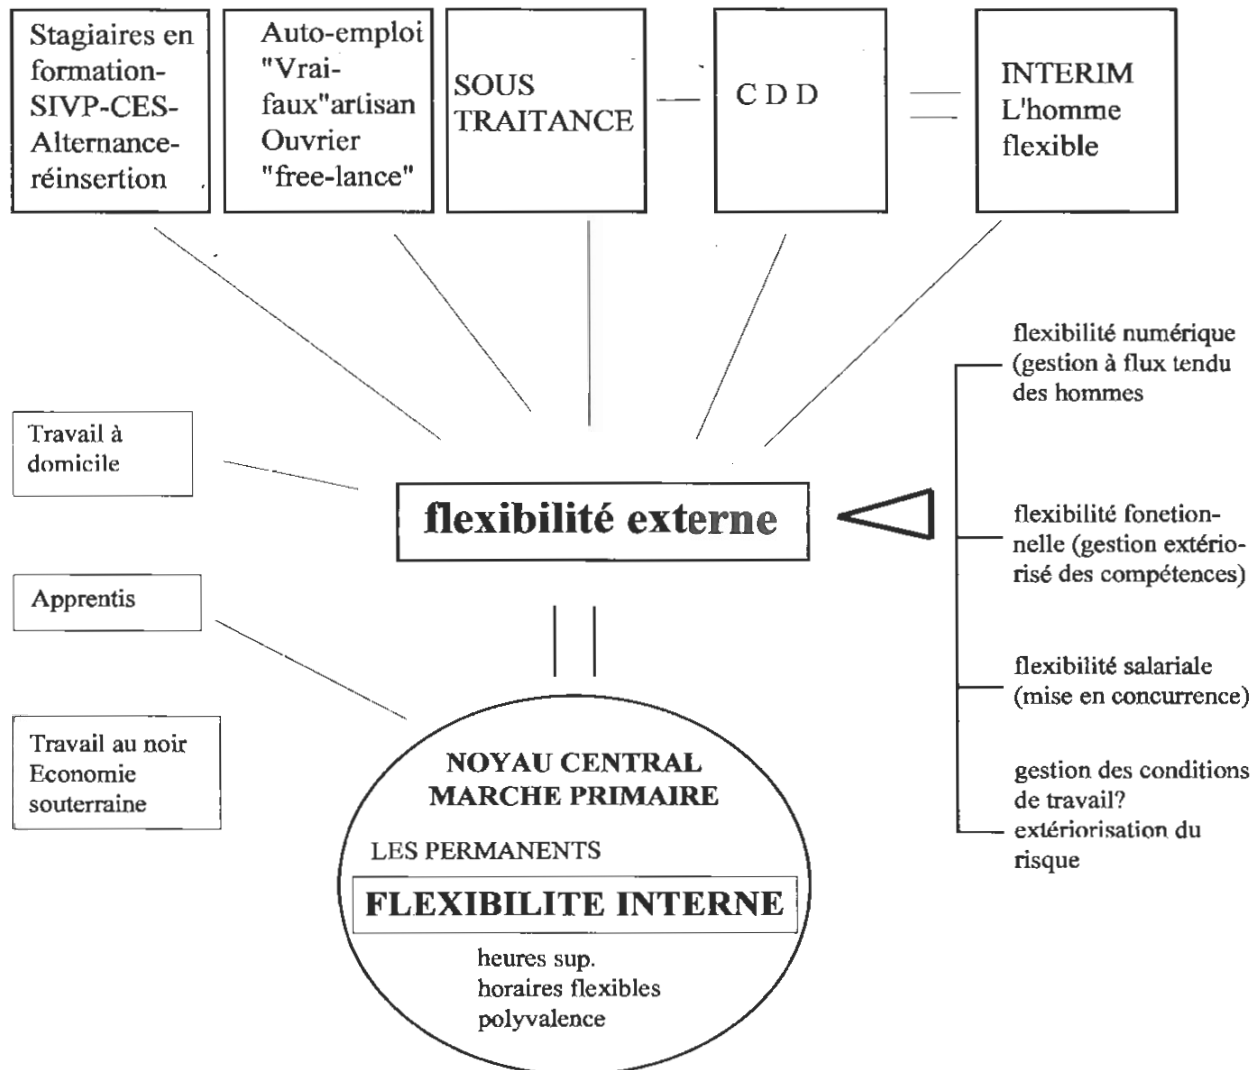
Stagiaires en formation-SIVP-CES-Alternance-réinsertion

Auto-emploi "Vrai-faux"artisan Ouvrier "free-lance"

SOUS TRAITANCE

C D D

INTERIM L'homme flexible

flexibilité numérique (gestion à flux tendu des hommes

Travail à domicile

flexibilité externe

flexibilité fonetionnelle (gestion extériorisé des compétences)

Apprentis

flexibilité salariale (mise en concurrence)

Travail au noir Economie souterraine

NOYAU CENTRAL MARCHE PRIMAIRE

LES PERMANENTS

FLEXIBILITE INTERNE

heures sup.
horaires flexibles
polyvalence

gestion des conditions de travail? extériorisation du risque